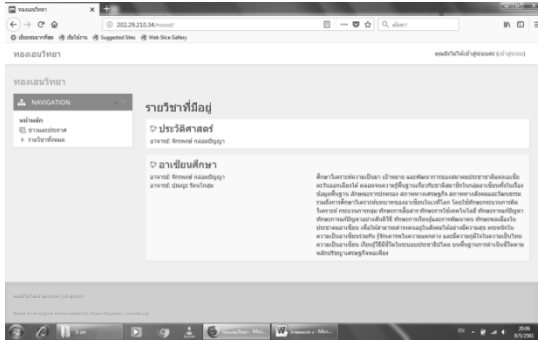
ทองเอนวิทยา

202.29.210.34/moodl/

ค้นหา

เริ่มต้นการใช้งาน เกี่ยวกับเรา Suggested Sites Web Slice Gallery

ทองเอนวิทยา

คุณยังไม่ได้เข้าสู่ระบบ (เข้าสู่ระบบ)

ทองเอนวิทยา

NAVIGATION

หน้าหลัก
ข่าวและประกาศ
รายวิชาทั้งหมด

รายวิชาที่มีอยู่

ประวัติศาสตร์
อาจารย์: จักรพงษ์ กล่อมปัญญา

อาเซียนศึกษา
อาจารย์: จักรพงษ์ กล่อมปัญญา
อาจารย์: ปุณณุช จันทโกสุม

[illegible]

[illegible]

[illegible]